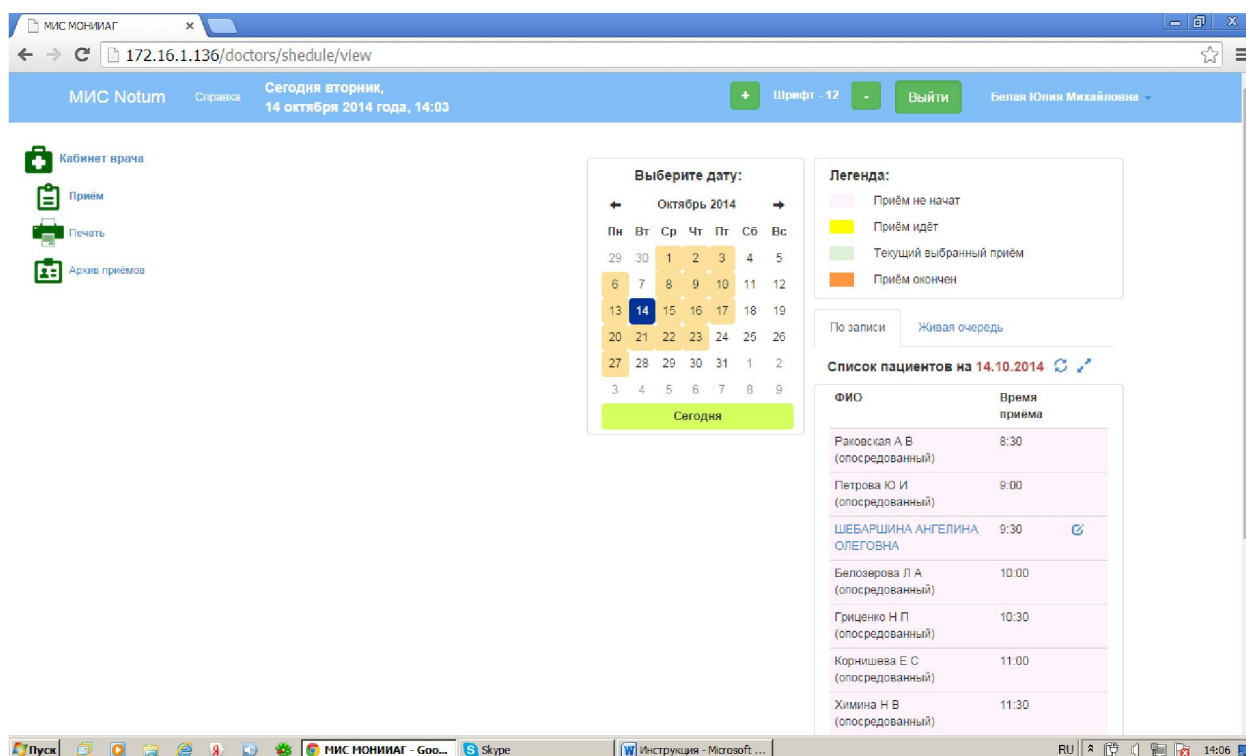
МИС МОНИИАГ ×

172.16.1.136/doctors/shedule/view

МИС Notum Справка Сегодня вторник, 14 октября 2014 года, 14:03

+ Шрифт - 12 - Выйти Белая Юлия Михайловна

Кабинет врача
Приём
Печать
Архив приёмов

Выберите дату:

Октябрь 2014

| Пн | Вт | Ср | Чт | Пт | Сб | Вс |
|---|---|---|---|---|---|---|
| 29 | 30 | 1 | 2 | 3 | 4 | 5 |
| 6 | 7 | 8 | 9 | 10 | 11 | 12 |
| 13 | 14 | 15 | 16 | 17 | 18 | 19 |
| 20 | 21 | 22 | 23 | 24 | 25 | 26 |
| 27 | 28 | 29 | 30 | 31 | 1 | 2 |
| 3 | 4 | 5 | 6 | 7 | 8 | 9 |

Сегодня

Легенда:
Приём не начат
Приём идёт
Текущий выбранный приём
Приём окончен

По записи Живая очередь

Список пациентов на 14.10.2014

| ФИО | Время приёма |
|---|---|
| Раковская А В (опосредованный) | 8:30 |
| Петрова Ю И (опосредованный) | 9:00 |
| ШЕБАРШИНА АНГЕЛИНА ОЛЕГОВНА | 9:30 |
| Белозерова Л А (опосредованный) | 10:00 |
| Гриценко Н П (опосредованный) | 10:30 |
| Корнишева Е С (опосредованный) | 11:00 |
| Химина Н В (опосредованный) | 11:30 |

Пуск МИС МОНИИАГ - Goo... Skype Инструкция - Microsoft ... RU 14:06